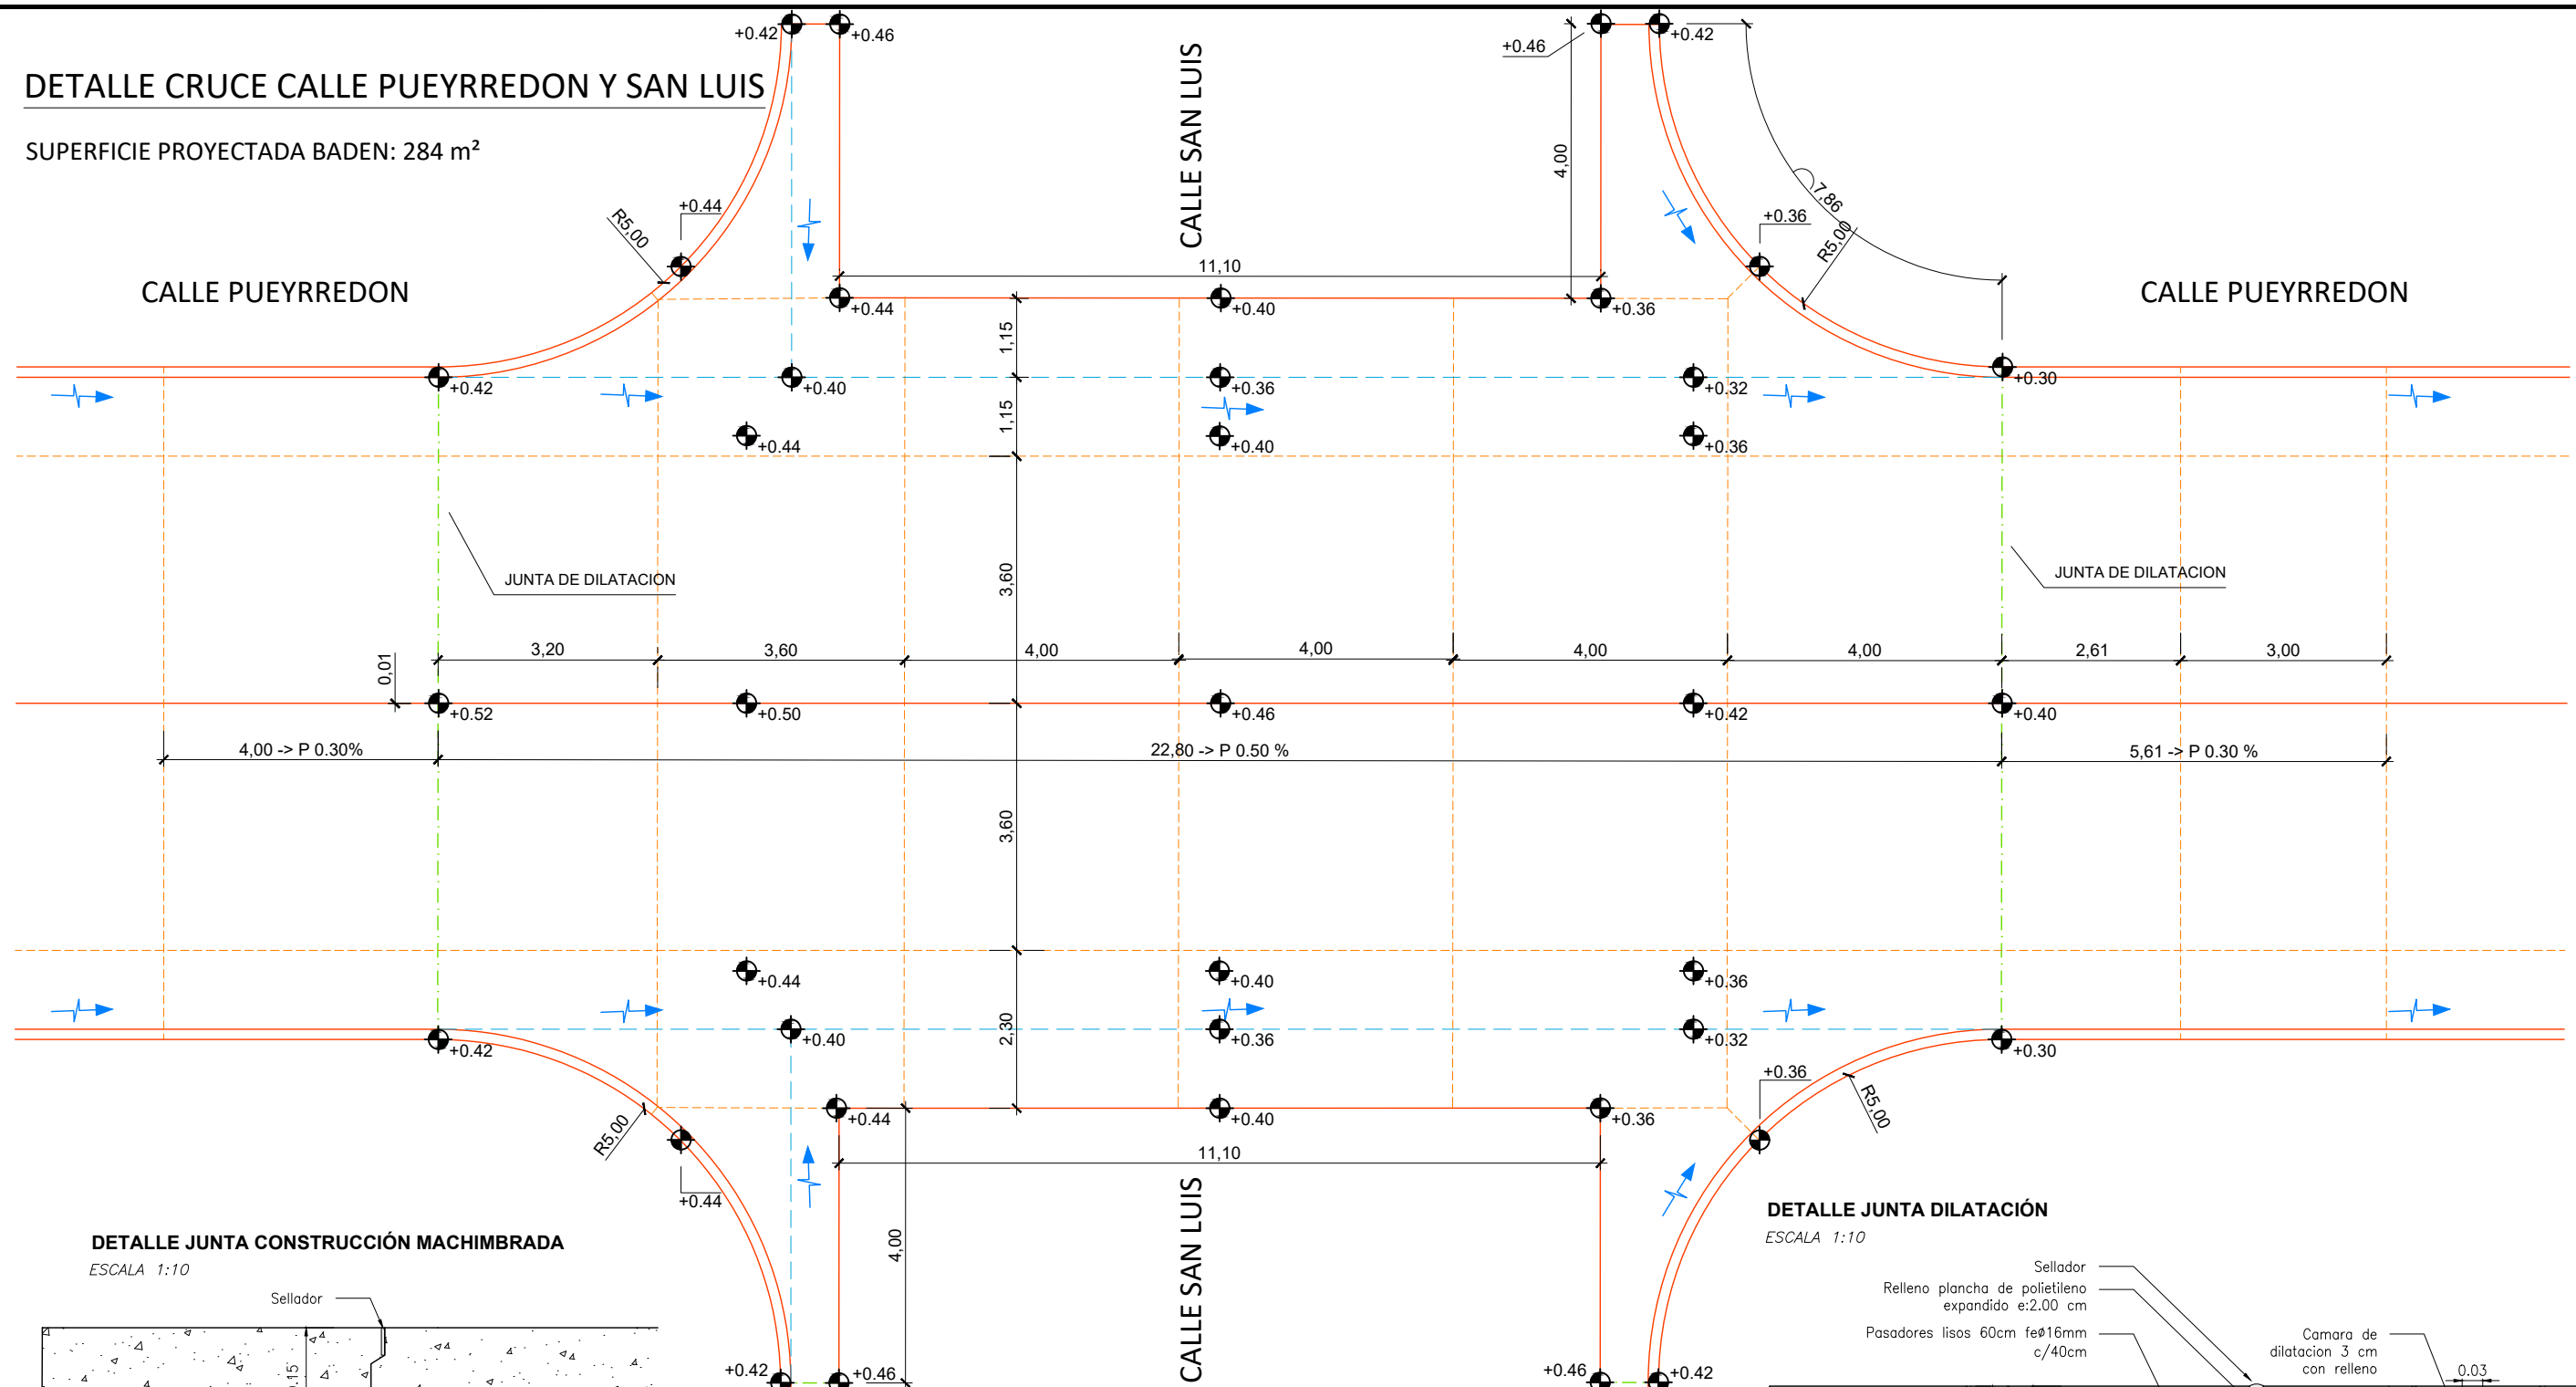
DETALLE CRUCE CALLE PUEYRREDON Y SAN LUIS

SUPERFICIE PROYECTADA BADEN: 284 m²

+0.42 +0.46 +0.46 +0.42

CALLE SAN LUIS

4,00

7,86

R5,00 +0.44 +0.36 R5,00

CALLE PUEYRREDON

11,10

CALLE PUEYRREDON

+0.44 +0.40 +0.36

1,15

+0.42 +0.40 +0.36 +0.32 +0.30

1,15

+0.44 +0.40 +0.36

JUNTA DE DILATACION

3,60

JUNTA DE DILATACION

3,20 3,60 4,00 4,00 4,00 4,00 2,61 3,00

0,01

+0.52 +0.50 +0.46 +0.42 +0.40

4,00 -> P 0.30%

22,80 -> P 0.50 %

5,61 -> P 0.30 %

3,60

+0.44 +0.40 +0.36

2,30

+0.42 +0.40 +0.36 +0.32 +0.30

+0.36

R5,00 R5,00

+0.44 +0.40 +0.36

11,10

+0.44

4,00

CALLE SAN LUIS

DETALLE JUNTA CONSTRUCCIÓN MACHIMBRADA

ESCALA 1:10

Sellador

0.15

+0.42 +0.46 +0.46 +0.42

DETALLE JUNTA DILATACIÓN

ESCALA 1:10

Sellador

Relleno plancha de polietileno expandido e:2.00 cm

Pasadores lisos 60cm fe⌀16mm c/40cm

Camara de dilatacion 3 cm con relleno

0.03